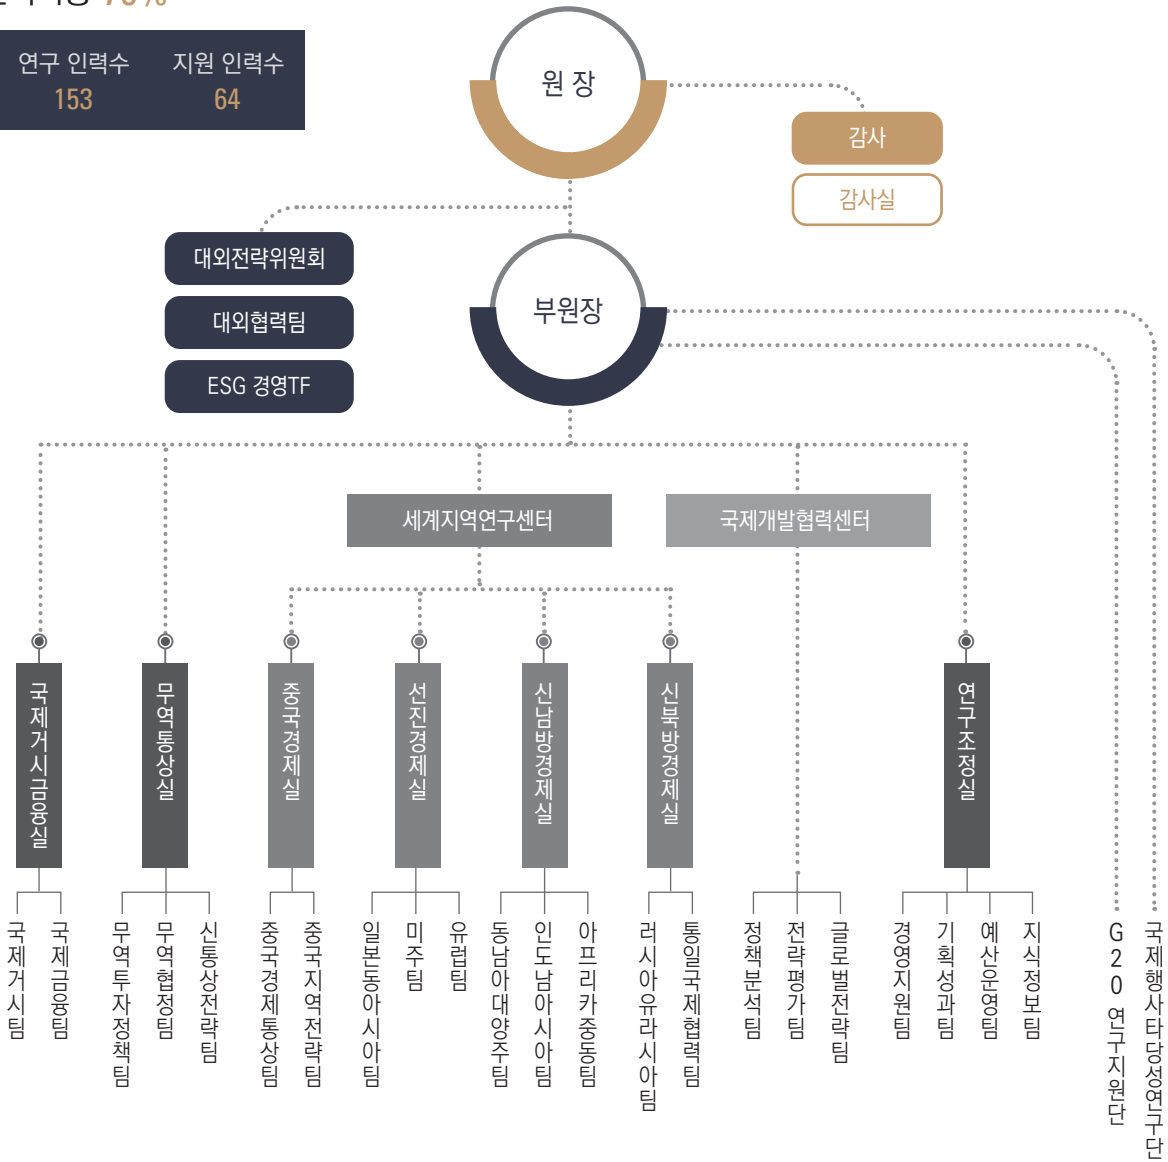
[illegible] 76%

연구 인력수 153
지원 인력수 64

원 장

감사
감사실

대외전략위원회
대외협력팀
ESG 경영TF

부원장

세계지역연구센터
국제개발협력센터

국제거시금융실
무역통상실
중국경제실
선진경제실
신남방경제실
신북방경제실
연구조정실

국제거시팀
국제금융팀
무역투자정책팀
무역협정팀
신통상전략팀
중국경제통상팀
중국지역전략팀
일본동아시아팀
미주팀
유럽팀
동남아대양주팀
인도남아시아팀
아프리카중동팀
러시아유라시아팀
통일국제협력팀
정책분석팀
전략평가팀
글로벌전략팀
경영지원팀
기획성과팀
예산운영팀
지식정보팀
G20 연구지원단
국제행사타당성연구단